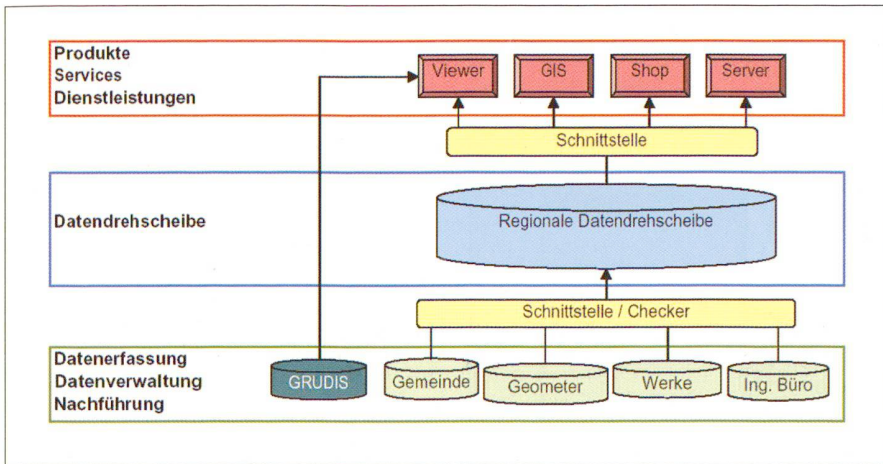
Produkte
Services
Dienstleistungen

Viewer
GIS
Shop
Server

Schnittstelle

Datendrehscheibe

Regionale Datendrehscheibe

Schnittstelle / Checker

Datenerfassung
Datenverwaltung
Nachführung

GRUDIS
Gemeinde
Geometer
Werke
Ing. Büro